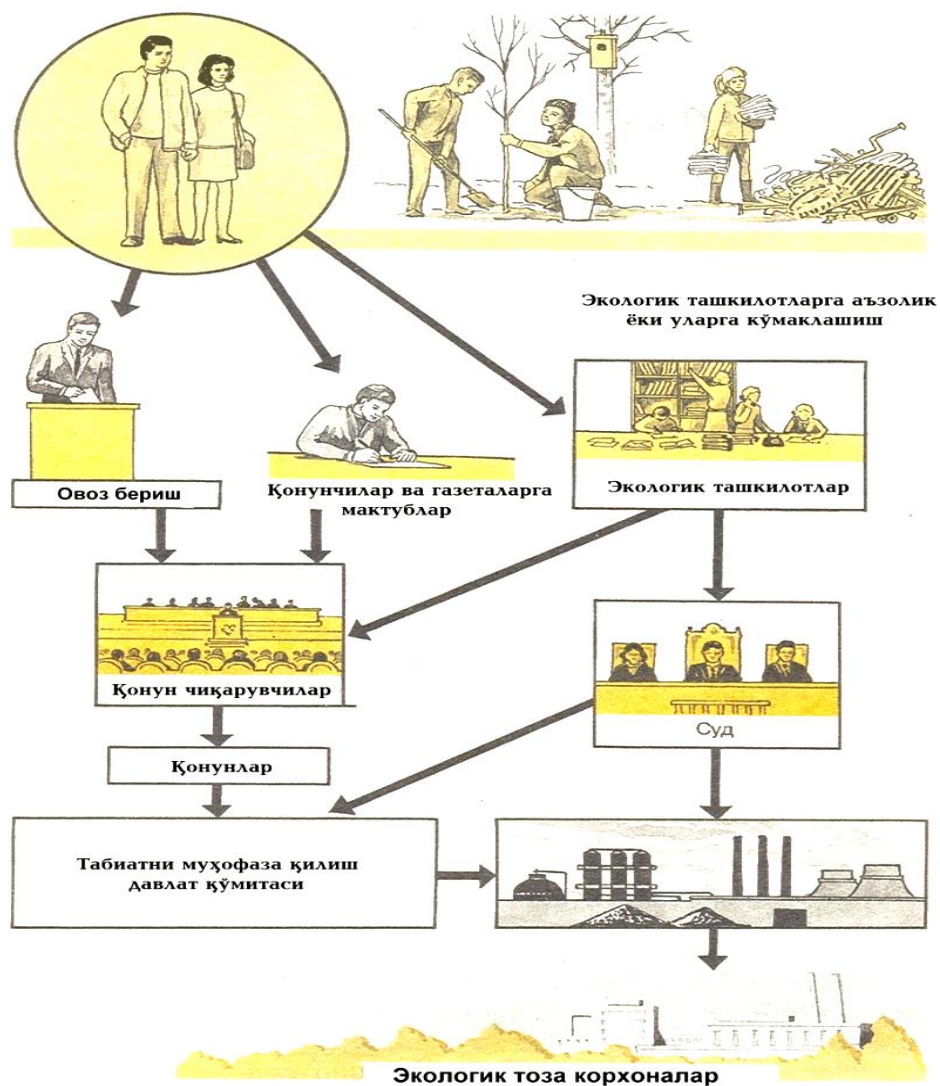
Экологик ташкилотларга аъзолик ёки уларга кўмаклашиш

Овоз бериш

Қонунчилар ва газеталарга мактублар

Экологик ташкилотлар

Қонун чиқарувчилар

Суд

Қонунлар

Табиатни муҳофаза қилиш давлат қўмитаси

Экологик тоза корхоналар